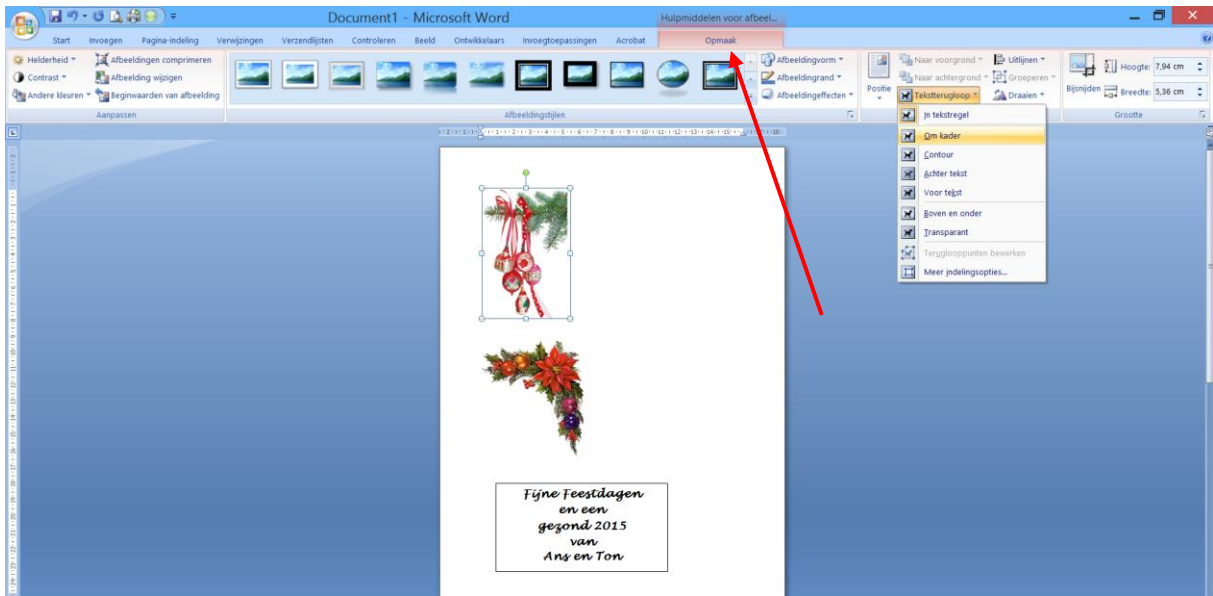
Document1 - Microsoft Word

Hulpmiddelen voor afbeel...

Start Invoegen Pagina-indeling Verwijzingen Verzendlijsten Controleren Beeld Ontwikkelaars Invoegtoepassingen Acrobat Opmaak

Helderheid
Contrast
Andere kleuren
Afbeeldingen comprimeren
Afbeelding wijzigen
Beginwaarden van afbeelding
Aanpassen

Afbeeldingstijlen

Afbeeldingvorm
Afbeeldingrand
Afbeeldingeffecten

Positie
Naar voorgrond
Naar achtergrond
Tekstterugloop
Uitlijnen
Groeperen
Draaien

Bijsnijden
Hoogte: 7,94 cm
Breedte: 3,36 cm
Grootte

In tekstregel
Om kader
Contour
Achter tekst
Voor tekst
Boven en onder
Transparant
Terugloopunten bewerken
Meer indelingsopties...

Fijne Feestdagen
en een
gezond 2015
van
Ans en Ton